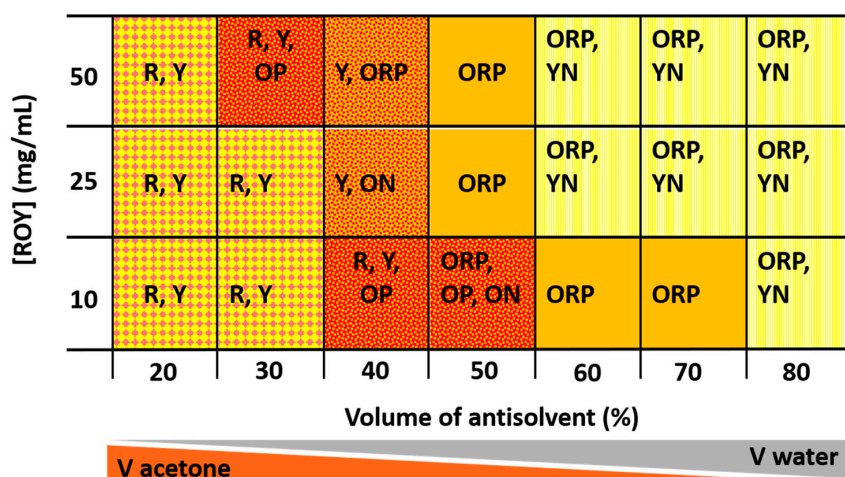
| [ROY] (mg/mL) | | | | | | | |
|---|---|---|---|---|---|---|---|
| 50 | R, Y | R, Y, OP | Y, ORP | ORP | ORP, YN | ORP, YN | ORP, YN |
| 25 | R, Y | R, Y | Y, ON | ORP | ORP, YN | ORP, YN | ORP, YN |
| 10 | R, Y | R, Y | R, Y, OP | ORP, OP, ON | ORP | ORP | ORP, YN |
| | 20 | 30 | 40 | 50 | 60 | 70 | 80 |

Volume of antisolvent (%)

V acetone

V water